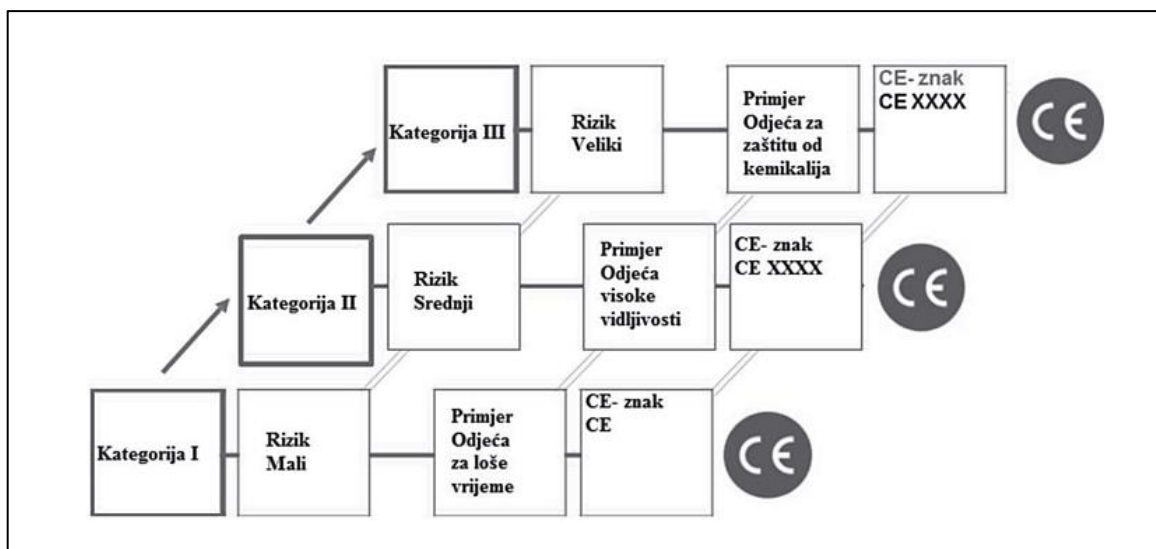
Kategorija III

Rizik Veliki

Primjer Odjeća za zaštitu od kemikalija

CE- znak CE XXXX

CE

Kategorija II

Rizik Srednji

Primjer Odjeća visoke vidljivosti

CE- znak CE XXXX

CE

Kategorija I

Rizik Mali

Primjer Odjeća za loše vrijeme

CE- znak CE

CE